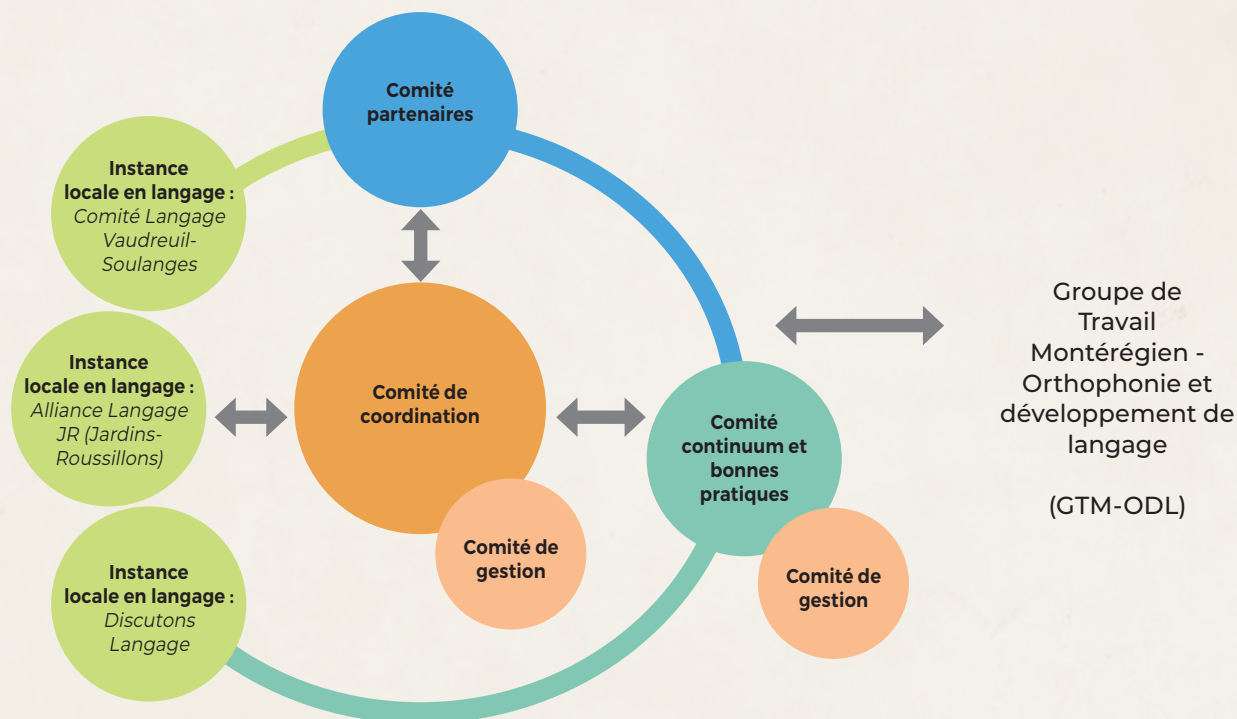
Comité partenaires

Instance locale en langage : Comité Langage Vaudreuil-Soulanges

Instance locale en langage : Alliance Langage JR (Jardins-Roussillons)

Comité de coordination

Comité continuum et bonnes pratiques

Groupe de Travail Montérégien - Orthophonie et développement de langage

(GTM-ODL)

Comité de gestion

Comité de gestion

Instance locale en langage : Discutons Langage